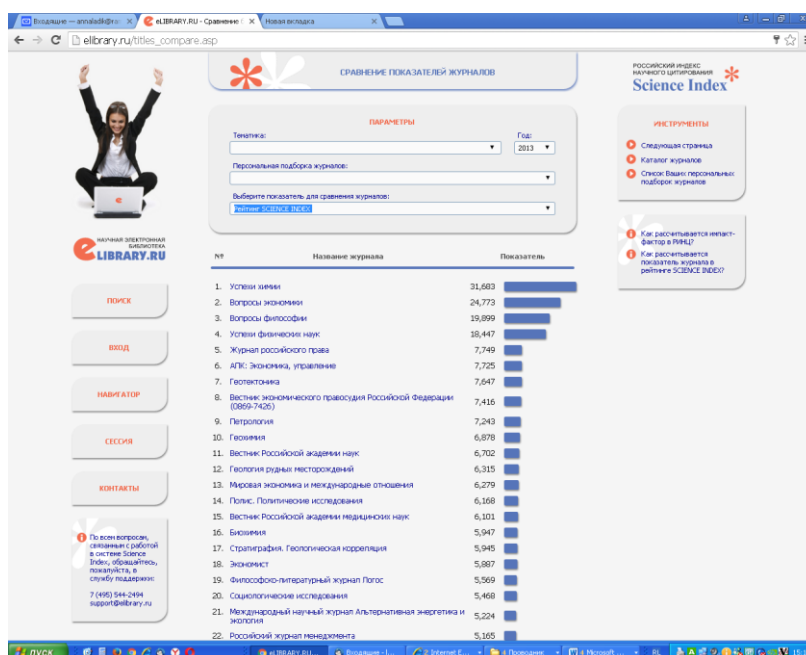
Входящие — annaladik@ra × eLIBRARY.RU - Сравнение × Новая вкладка ×

elibrary.ru/titles_compare.asp

СРАВНЕНИЕ ПОКАЗАТЕЛЕЙ ЖУРНАЛОВ

РОССИЙСКИЙ ИНДЕКС НАУЧНОГО ЦИТИРОВАНИЯ
Science Index

ПАРАМЕТРЫ

Тематика:

Год:
2013

Персональная подборка журналов:

Выберите показатель для сравнения журналов:
Рейтинг SCIENCE INDEX

ИНСТРУМЕНТЫ

Следующая страница
Каталог журналов
Список Ваших персональных подборок журналов

Как рассчитывается импакт-фактор в РИНЦ?
Как рассчитывается показатель журнала в рейтинге SCIENCE INDEX?

НАУЧНАЯ ЭЛЕКТРОННАЯ БИБЛИОТЕКА
eLIBRARY.RU

ПОИСК

ВХОД

НАВИГАТОР

СЕССИЯ

КОНТАКТЫ

По всем вопросам, связанным с работой в системе Science Index, обращайтесь, пожалуйста, в службу поддержки:

7 (495) 544-2494
support@elibrary.ru

| № | Название журнала | Показатель |
|---|---|---|
| 1. | Успехи химии | 31,683 |
| 2. | Вопросы экономики | 24,773 |
| 3. | Вопросы философии | 19,899 |
| 4. | Успехи физических наук | 18,447 |
| 5. | Журнал российского права | 7,749 |
| 6. | АПК: Экономика, управление | 7,725 |
| 7. | Геотектоника | 7,647 |
| 8. | Вестник экономического правосудия Российской Федерации (0869-7426) | 7,416 |
| 9. | Петрология | 7,243 |
| 10. | Геохимия | 6,878 |
| 11. | Вестник Российской академии наук | 6,702 |
| 12. | Геология рудных месторождений | 6,315 |
| 13. | Мировая экономика и международные отношения | 6,279 |
| 14. | Полис. Политические исследования | 6,168 |
| 15. | Вестник Российской академии медицинских наук | 6,101 |
| 16. | Биохимия | 5,947 |
| 17. | Стратиграфия. Геологическая корреляция | 5,945 |
| 18. | Экономист | 5,887 |
| 19. | Философско-литературный журнал Логос | 5,569 |
| 20. | Социологические исследования | 5,468 |
| 21. | Международный научный журнал Альтернативная энергетика и экология | 5,224 |
| 22. | Российский журнал менеджмента | 5,165 |

пуск | eLIBRARY.RU... | Входящие -... | 2 Internet E... | 4 Проводник | 4 Microsoft ... | RU